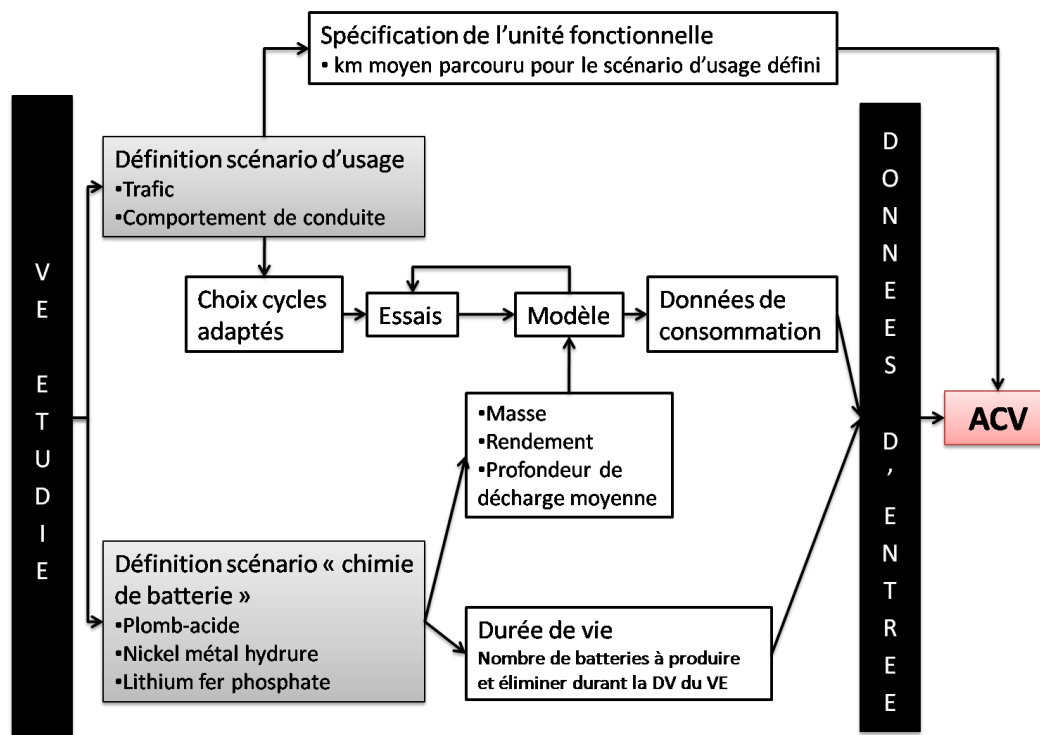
V
E

E
T
U
D
I
E

Spécification de l'unité fonctionnelle
• km moyen parcouru pour le scénario d'usage défini

Définition scénario d'usage
•Trafic
•Comportement de conduite

Choix cycles adaptés

Essais

Modèle

Données de consommation

•Masse
•Rendement
•Profondeur de décharge moyenne

Définition scénario « chimie de batterie »
•Plomb-acide
•Nickel métal hydrure
•Lithium fer phosphate

Durée de vie
Nombre de batteries à produire et éliminer durant la DV du VE

D
O
N
N
E
E
S

D
'
E
N
T
R
E
E

ACV